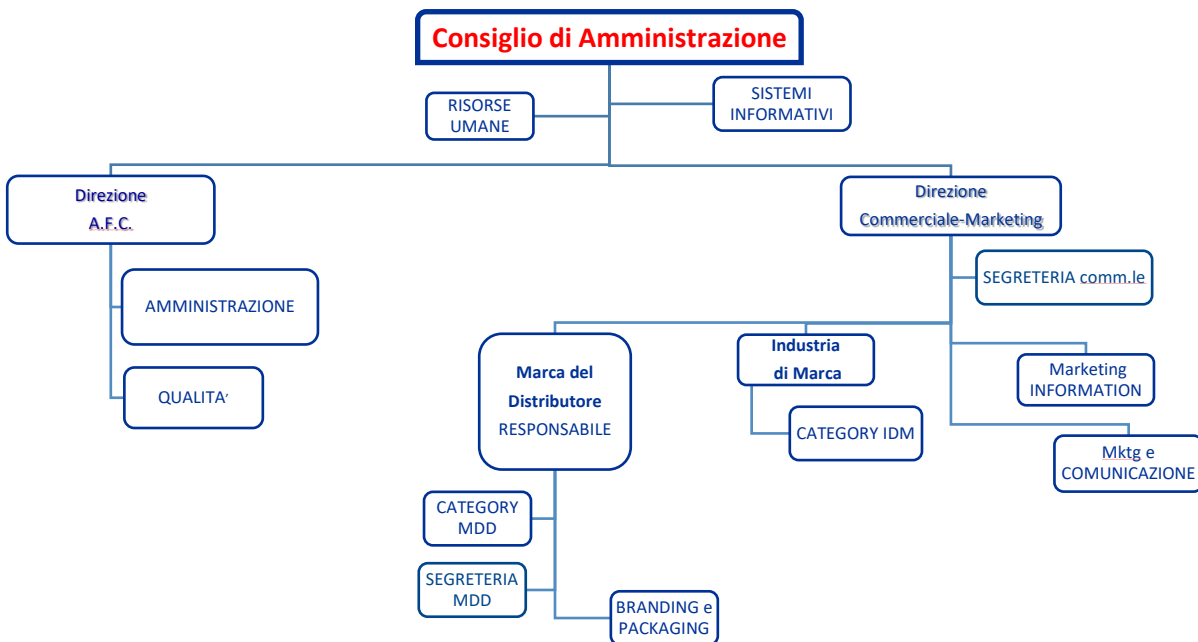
Consiglio di Amministrazione

RISORSE UMANE

SISTEMI INFORMATIVI

Direzione
A.F.C.

AMMINISTRAZIONE

QUALITA'

Direzione
Commerciale-Marketing

SEGRETERIA comm.le

Marca del Distributore
RESPONSABILE

CATEGORY MDD

SEGRETERIA MDD

BRANDING e PACKAGING

Industria di Marca

CATEGORY IDM

Marketing INFORMATION

Mktg e COMUNICAZIONE